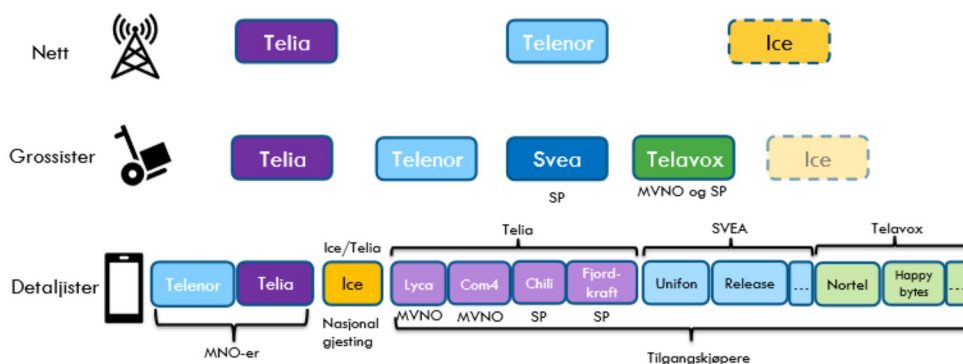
Nett

Telia

Telenor

Ice

Grossister

Telia

Telenor

Svea

SP

Telavox

MVNO og SP

Ice

Detaljister

Telenor

Telia

MNO-er

Ice/Telia

Ice

Nasjonal gjesting

Telia

Lyca

MVNO

Com4

MVNO

Chili

SP

Fjordkraft

SP

SVEA

Unifon

Release

...

Telavox

Nortel

Happy bytes

Tilgangskjøpere